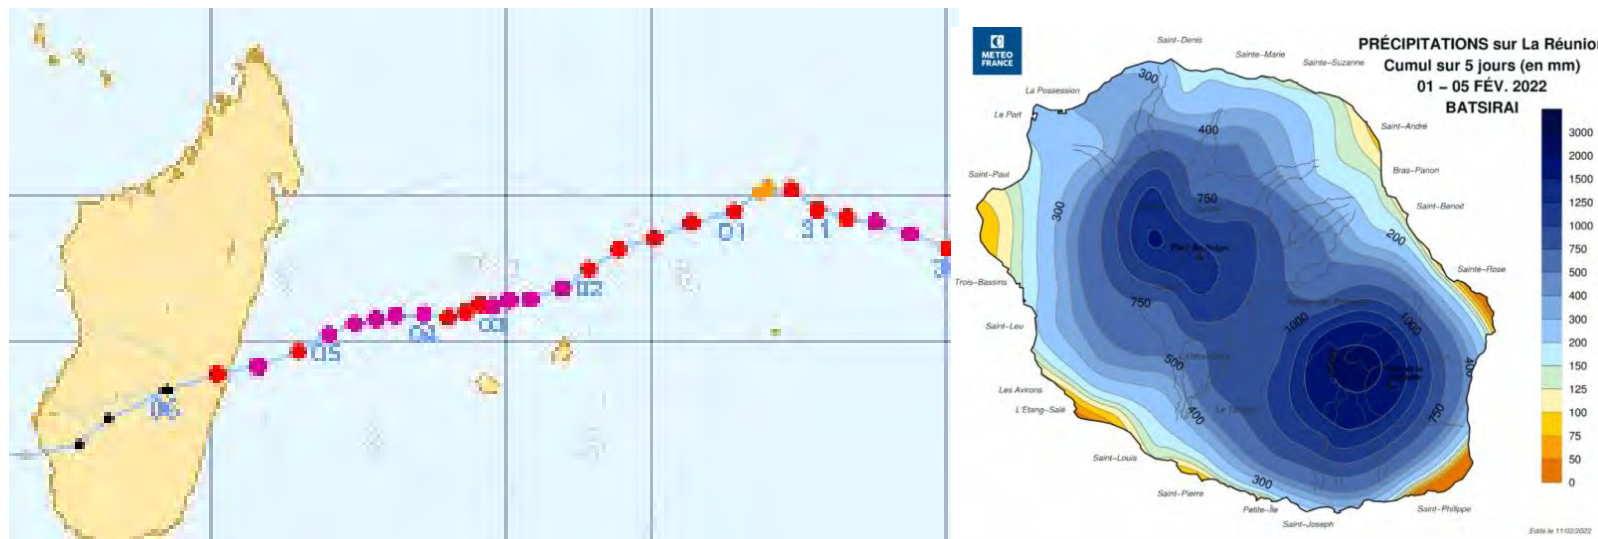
01
31
02
03
04
05
06

METEO FRANCE

PRÉCIPITATIONS sur La Réunion
Cumul sur 5 jours (en mm)
01 – 05 FÉV. 2022
BATSIRAI

Saint-Denis
Sainte-Marie
Sainte-Suzanne
La Possession
Le Port
Saint-André
Bras-Panon
Saint-Benoit
Saint-Paul
Sainte-Rose
Trois-Bassins
Saint-Leu
Les Avirons
L'Etang-Salé
Saint-Louis
Saint-Pierre
Petite-Île
Saint-Joseph
Saint-Philippe

300
400
750
300
200
750
1000
1000
500
400
400
750
300

3000
2000
1500
1250
1000
750
500
400
300
200
150
125
100
75
50
0

Edité le 11/02/2022